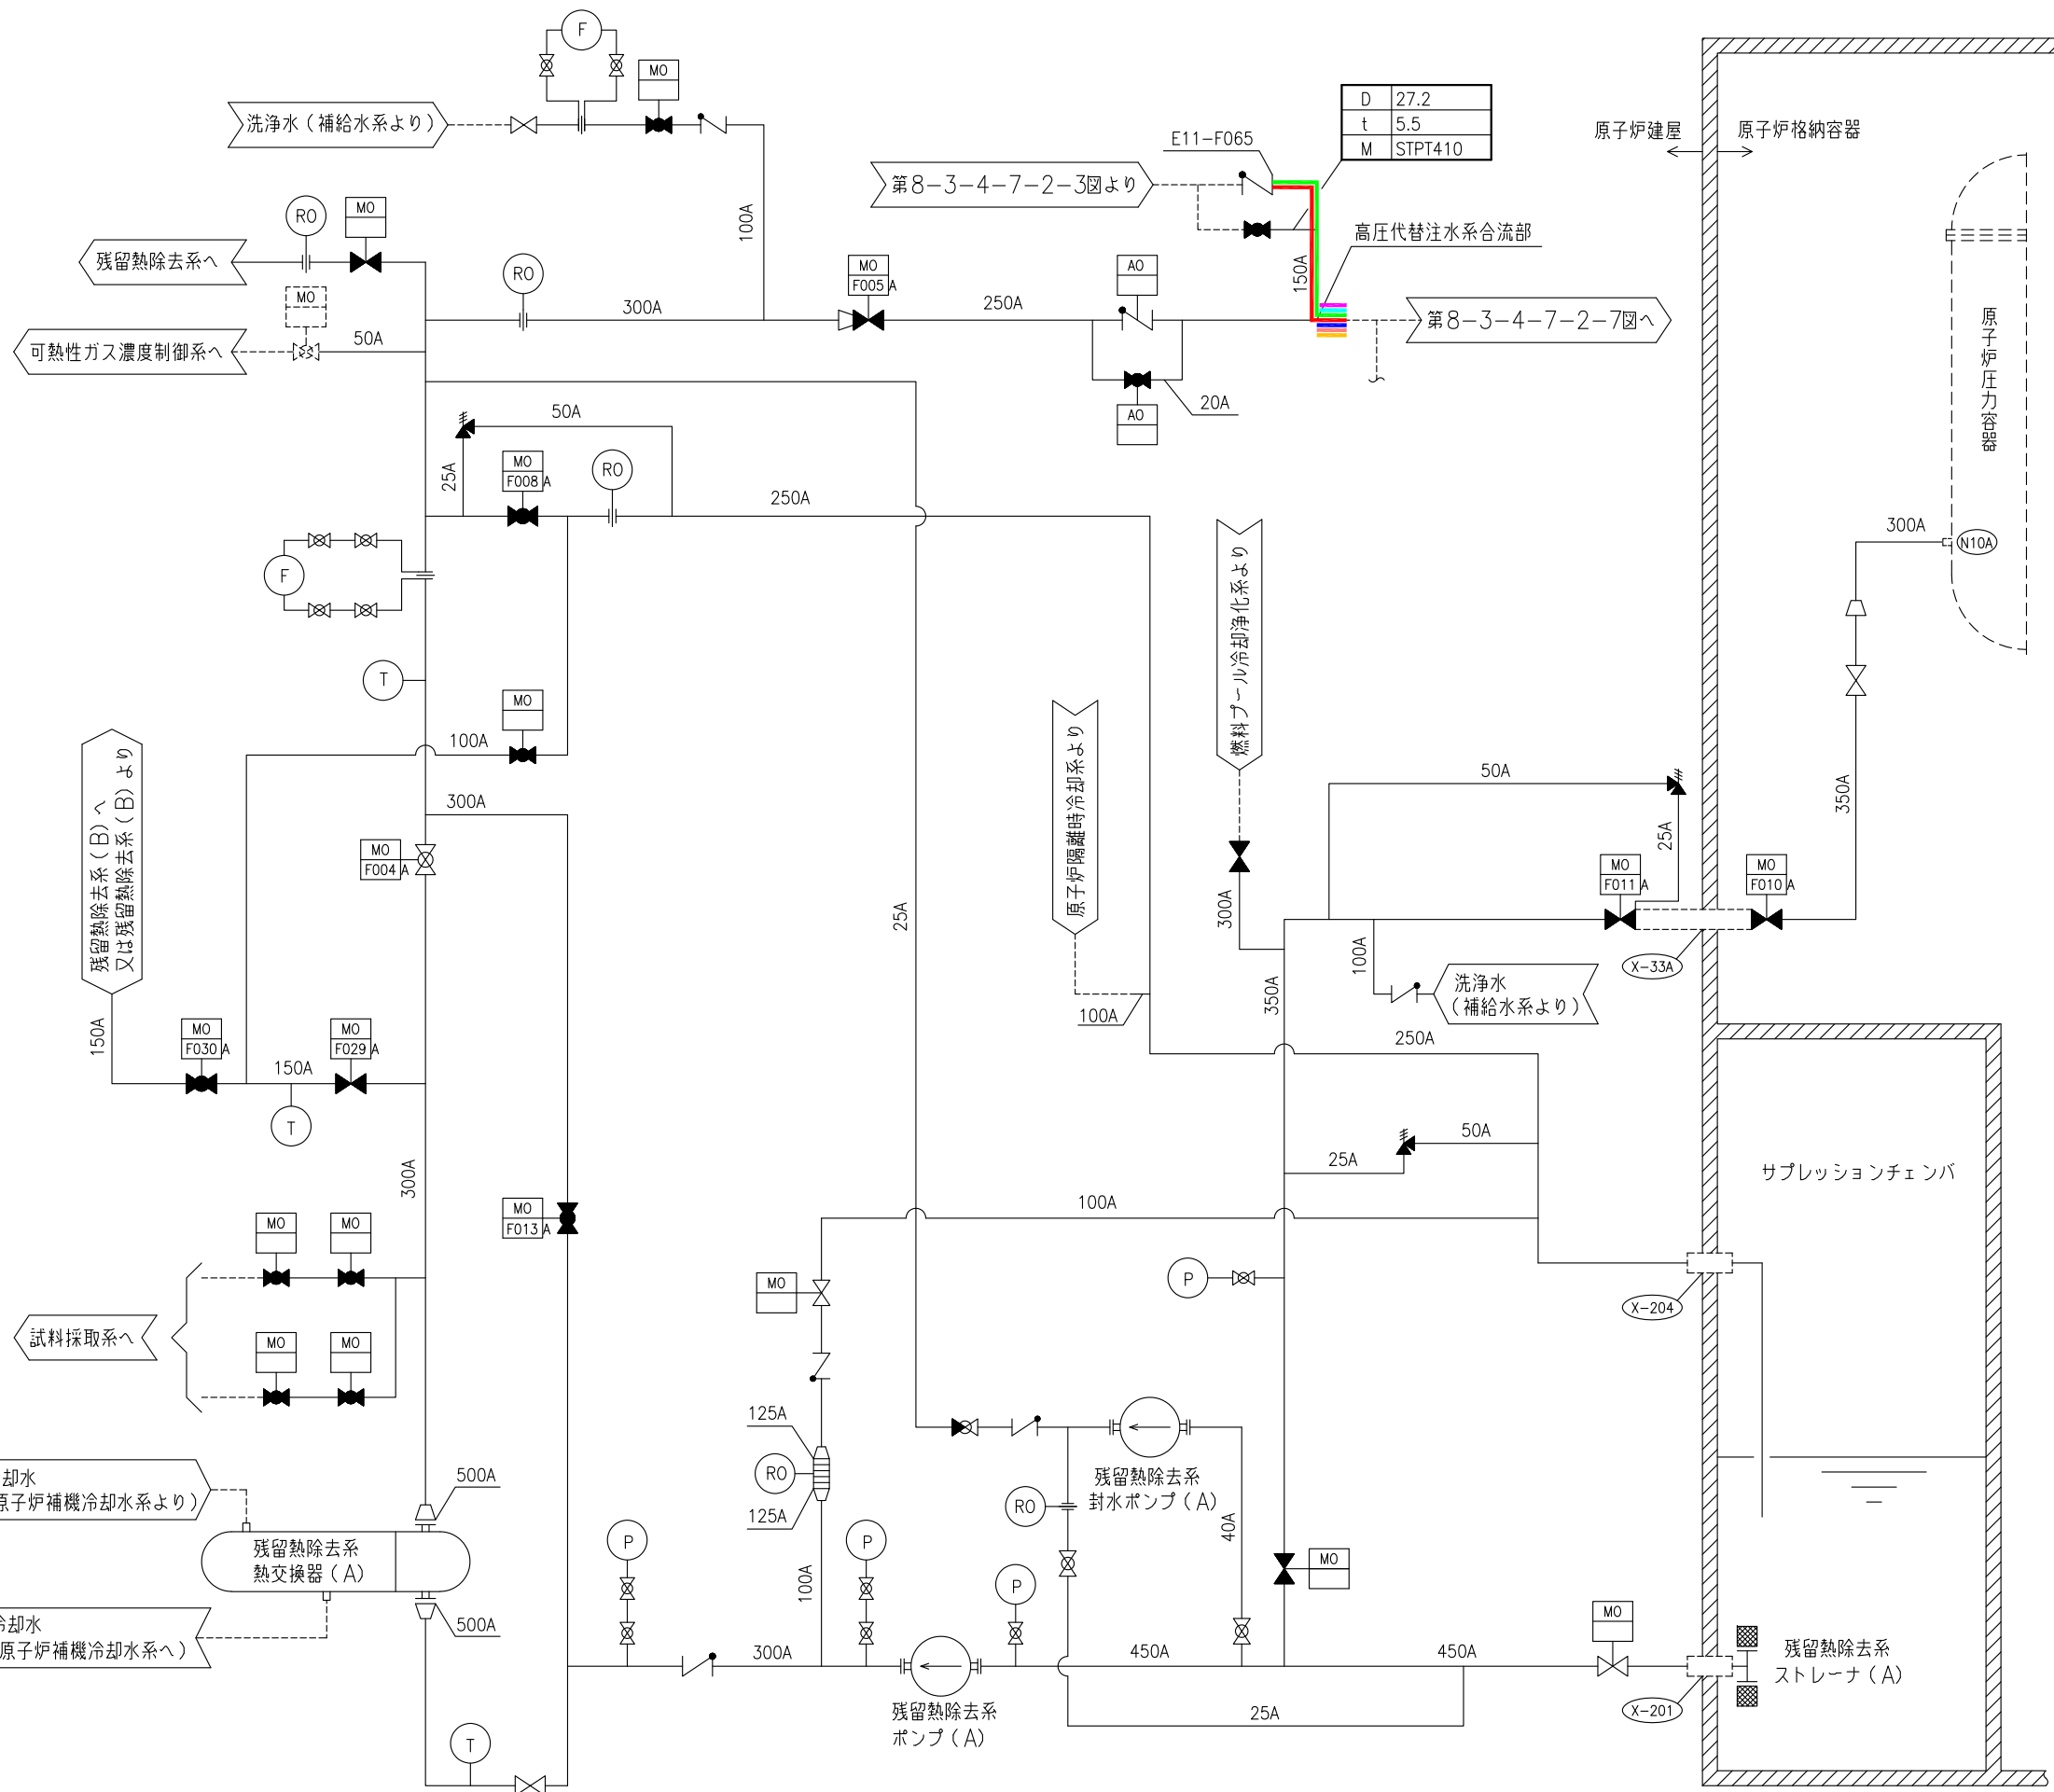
F
MO
洗浄水（補給水系より）
100A
D 27.2
t 5.5
M STPT410
E11−F065
原子炉建屋
原子炉格納容器
第8−3−4−7−2−3図より
RO
MO
残留熱除去系へ
RO
MO F005 A
250A
AO
150A
高圧代替注水系合流部
MO
300A
第8−3−4−7−2−7図へ
可熱性ガス濃度制御系へ
50A
AO
20A
原子炉圧力容器
50A
25A
MO F008 A
RO
250A
燃料プール冷却浄化系より
300A
N10A
F
T
MO
100A
原子炉隔離時冷却系より
残留熱除去系（B）へ 又は残留熱除去系（B）より
300A
50A
MO F004 A
25A
25A
300A
MO F011 A
MO F010 A
350A
150A
MO F030 A
150A
MO F029 A
T
100A
X−33A
洗浄水（補給水系より）
100A
350A
250A
300A
MO F013 A
50A
25A
サプレッションチェンバ
100A
MO
MO
MO
P
X−204
試料採取系へ
MO
MO
125A
RO
125A
残留熱除去系 封水ポンプ（A）
RO
40A
却水 原子炉補機冷却水系より）
500A
残留熱除去系 熱交換器（A）
P
P
P
MO
MO
冷却水 原子炉補機冷却水系へ）
500A
100A
300A
450A
450A
残留熱除去系 ストレーナ（A）
残留熱除去系 ポンプ（A）
25A
X−201
T